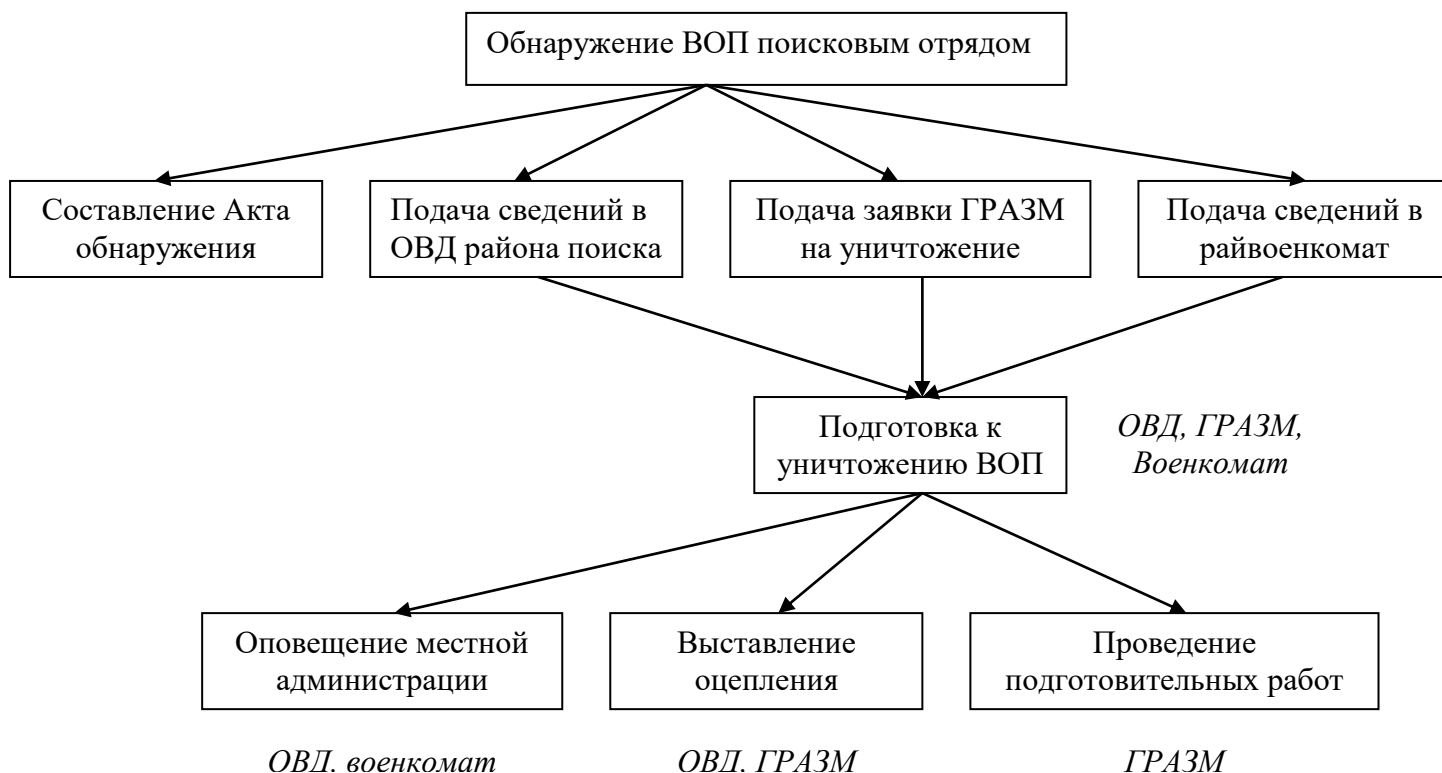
Обнаружение ВОП поисковым отрядом

Составление Акта обнаружения

Подача сведений в ОВД района поиска

Подача заявки ГРАЗМ на уничтожение

Подача сведений в райвоенкомат

Подготовка к уничтожению ВОП

ОВД, ГРАЗМ, Военкомат

Оповещение местной администрации

Выставление оцепления

Проведение подготовительных работ

ОВД. военкомат

ОВД. ГРАЗМ

ГРАЗМ